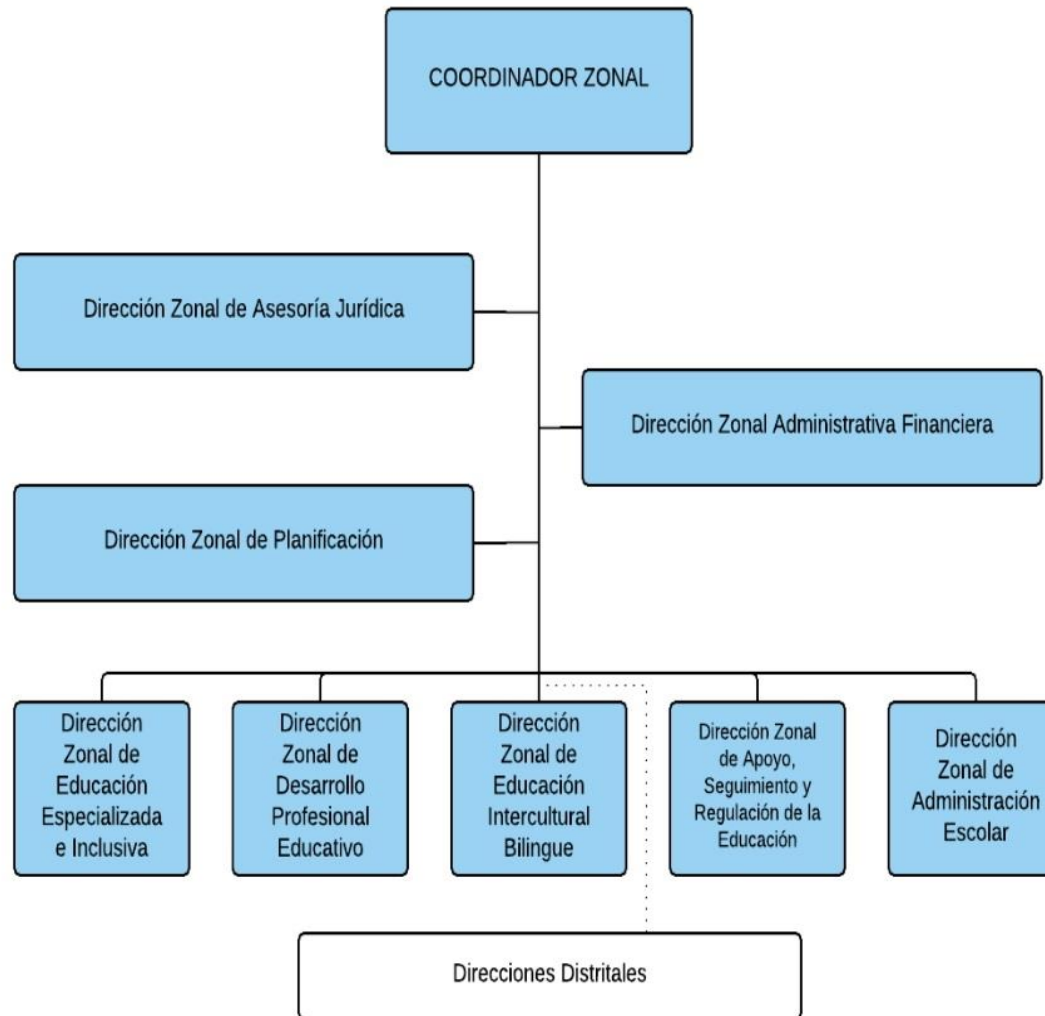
COORDINADOR ZONAL

Dirección Zonal de Asesoría Jurídica

Dirección Zonal Administrativa Financiera

Dirección Zonal de Planificación

Dirección Zonal de Educación Especializada e Inclusiva

Dirección Zonal de Desarrollo Profesional Educativo

Dirección Zonal de Educación Intercultural Bilingue

Dirección Zonal de Apoyo, Seguimiento y Regulación de la Educación

Dirección Zonal de Administración Escolar

Direcciones Distritales